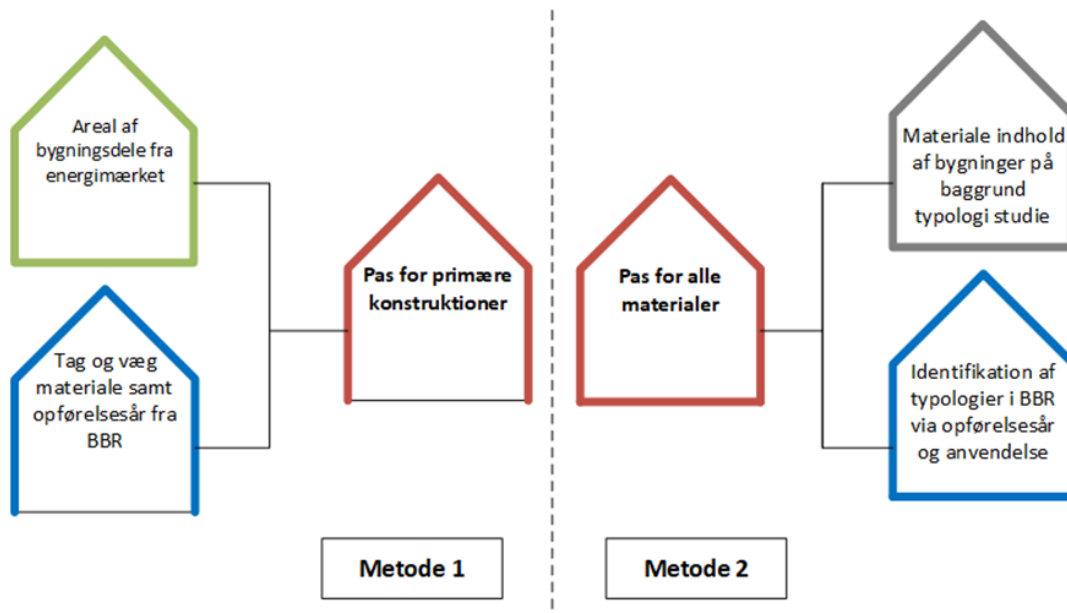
Areal af bygningsdele fra energimærket

Tag og væg materiale samt opførelsesår fra BBR

Pas for primære konstruktioner

Pas for alle materialer

Materiale indhold af bygninger på baggrund typologi studie

Identifikation af typologier i BBR via opførelsesår og anvendelse

Metode 1

Metode 2